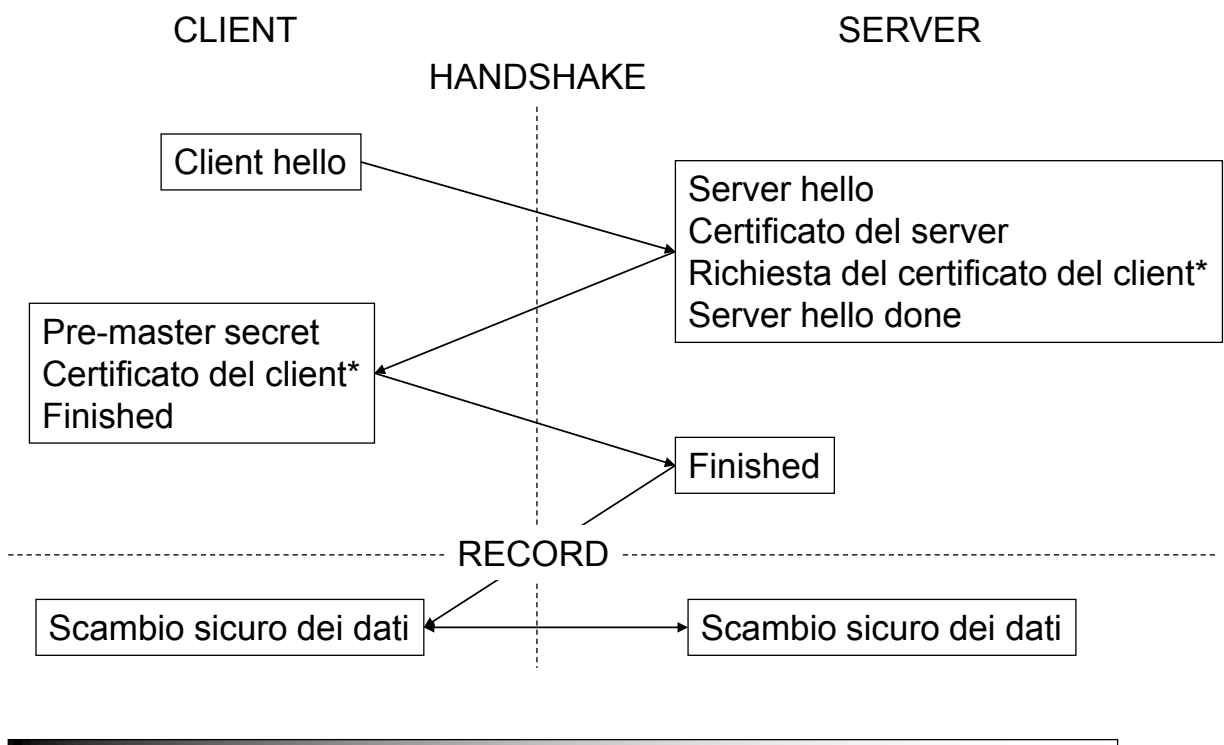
CLIENT

SERVER

HANDSHAKE

Client hello

Server hello
Certificato del server
Richiesta del certificato del client*
Server hello done

Pre-master secret
Certificato del client*
Finished

Finished

RECORD

Scambio sicuro dei dati

Scambio sicuro dei dati